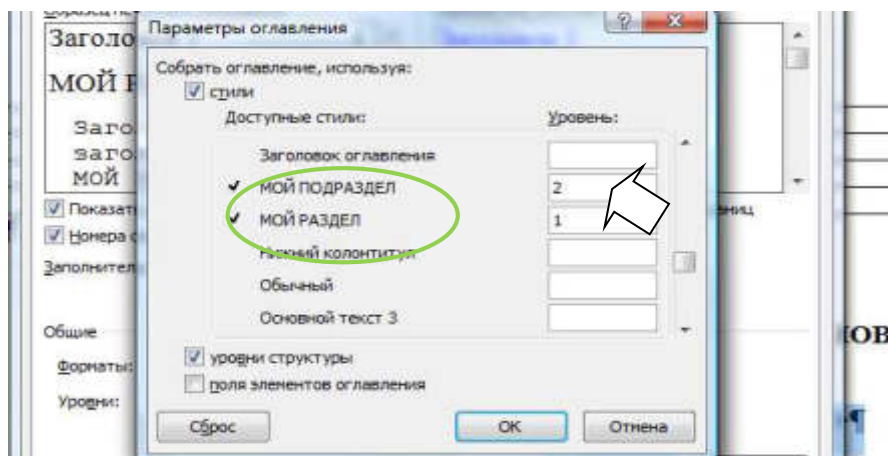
Заголо
МОЙ Р
Заго
заго
МОЙ
Показат
Номера
Заполнител
Общие
Форматы:
Уровни:
ниц
ОВ

Параметры оглавления
?
X
Собрать оглавление, используя:
стили
Доступные стили:
Уровень:
Заголовок оглавления
МОЙ ПОДРАЗДЕЛ
2
МОЙ РАЗДЕЛ
1
Нижний колонтитул
Обычный
Основной текст 3
уровни структуры
поля элементов оглавления
Сброс
ОК
Отмена